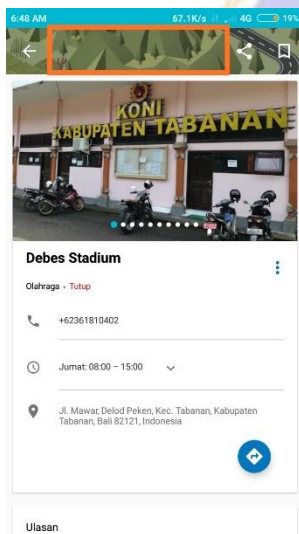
6:48 AM 67.1K/s 4G 19%

KONI
KABUPATEN TABANAN

Debes Stadium

Olahraga · Tutup

+62361810402

Jumat: 08:00 – 15:00

Jl. Mawar, Delod Peken, Kec. Tabanan, Kabupaten Tabanan, Bali 82121, Indonesia

Ulasan